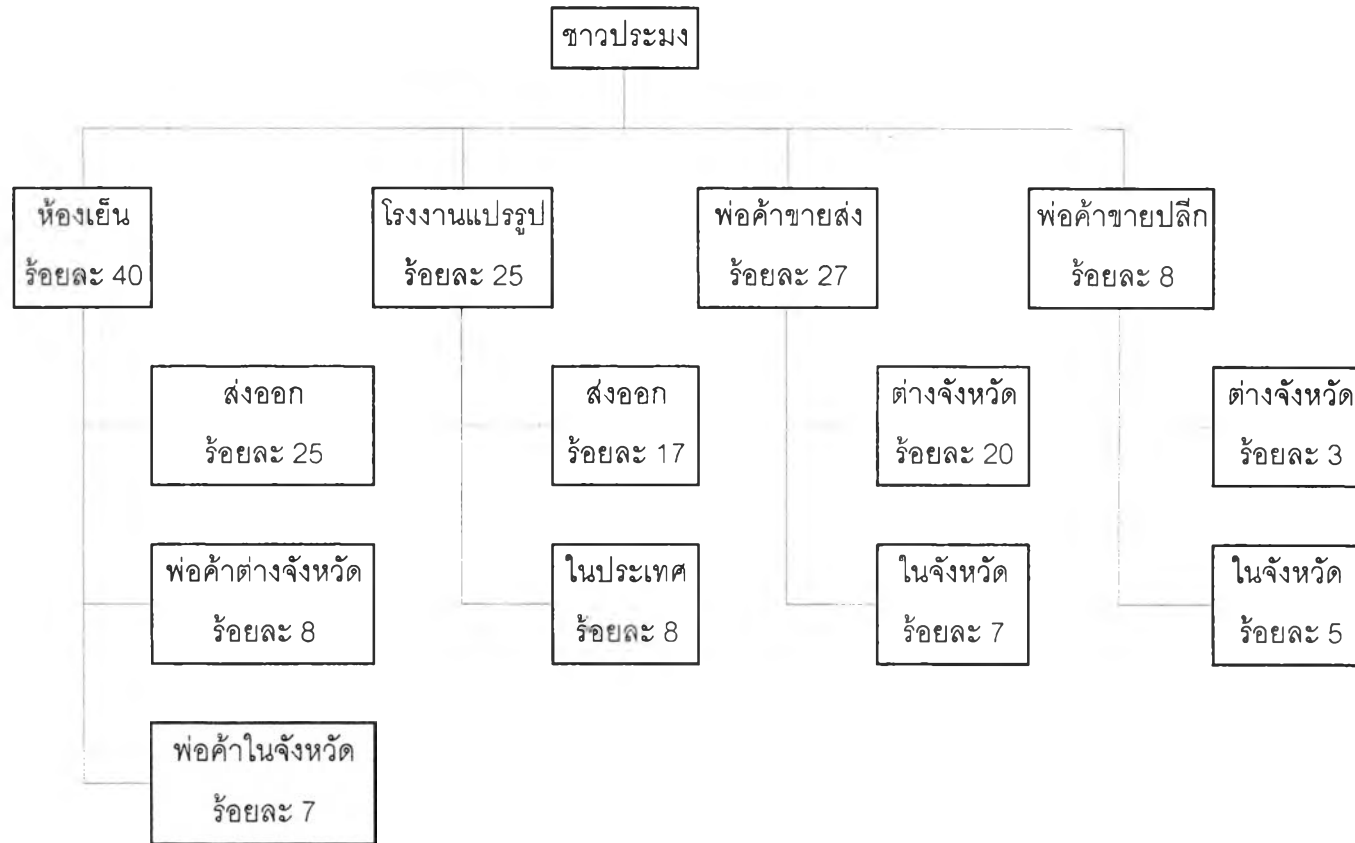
ชาวประมง

ห้องเย็น
ร้อยละ 40

ส่งออก
ร้อยละ 25

พ่อค้าต่างจังหวัด
ร้อยละ 8

พ่อค้าในจังหวัด
ร้อยละ 7

โรงงานแปรรูป
ร้อยละ 25

ส่งออก
ร้อยละ 17

ในประเทศ
ร้อยละ 8

พ่อค้าขายส่ง
ร้อยละ 27

ต่างจังหวัด
ร้อยละ 20

ในจังหวัด
ร้อยละ 7

พ่อค้าขายปลีก
ร้อยละ 8

ต่างจังหวัด
ร้อยละ 3

ในจังหวัด
ร้อยละ 5